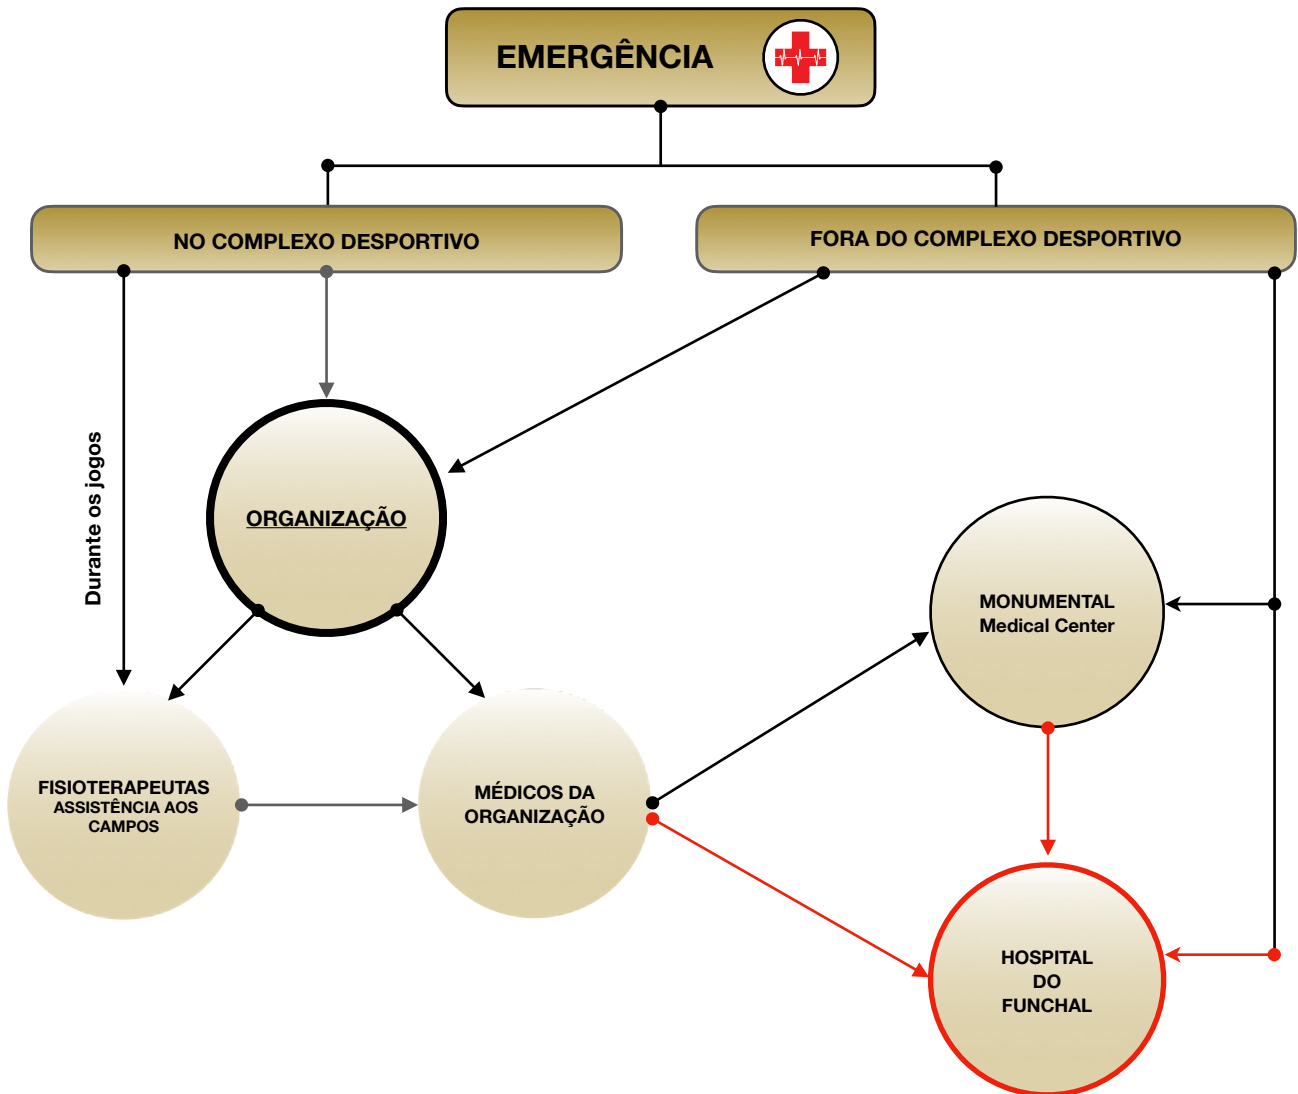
EMERGÊNCIA

NO COMPLEXO DESPORTIVO

FORA DO COMPLEXO DESPORTIVO

Durante os jogos

ORGANIZAÇÃO

MONUMENTAL
Medical Center

FISIOTERAPEUTAS
ASSISTÊNCIA AOS CAMPOS

MÉDICOS DA ORGANIZAÇÃO

HOSPITAL
DO
FUNCHAL